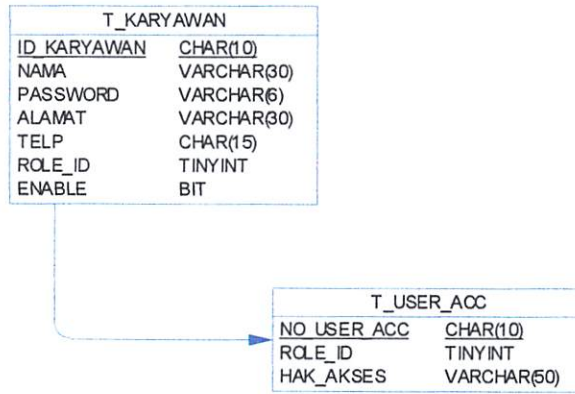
T_KARYAWAN

| | |
|---|---|
| ID_KARYAWAN | CHAR(10) |
| NAMA | VARCHAR(30) |
| PASSWORD | VARCHAR(6) |
| ALAMAT | VARCHAR(30) |
| TELP | CHAR(15) |
| ROLE_ID | TINYINT |
| ENABLE | BIT |

T_USER_ACC

| | |
|---|---|
| NO_USER_ACC | CHAR(10) |
| ROLE_ID | TINYINT |
| HAK_AKSES | VARCHAR(50) |